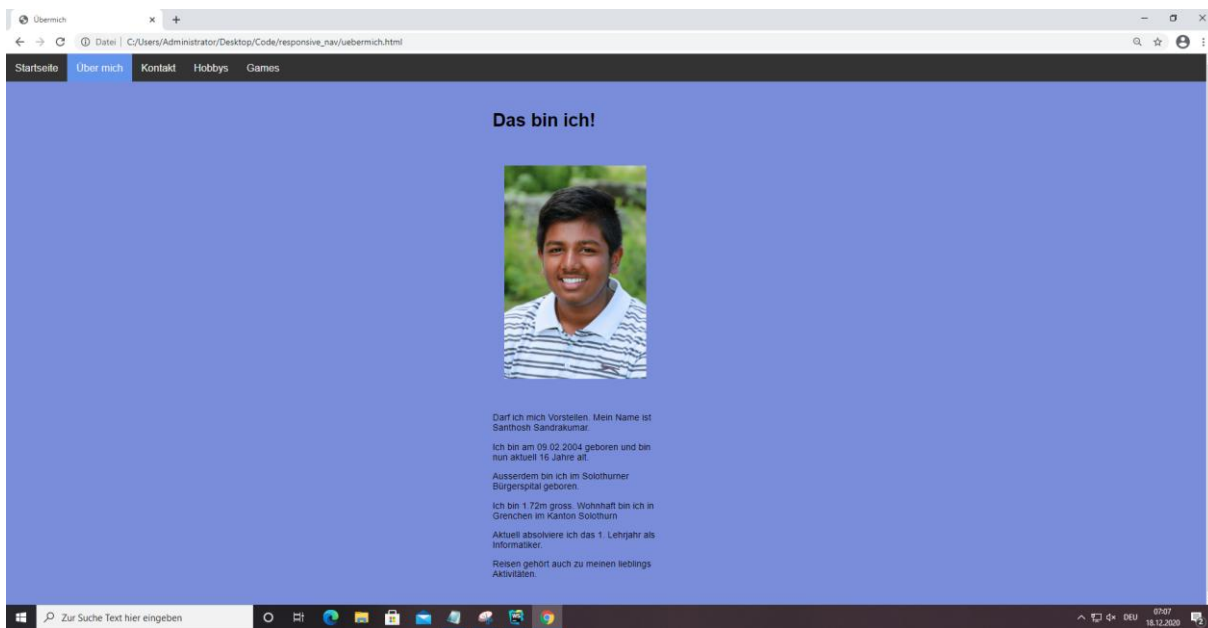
Übermich × +

← → C ⓘ Datei | C:/Users/Administrator/Desktop/Code/responsive_nav/uebermich.html

Startseite Über mich Kontakt Hobbys Games

Das bin ich!

Darf ich mich Vorstellen. Mein Name ist Santhosh Sandrakumar.

Ich bin am 09.02.2004 geboren und bin nun aktuell 16 Jahre alt.

Ausserdem bin ich im Solothurner Bürgerspital geboren.

Ich bin 1.72m gross. Wohnhaft bin ich in Grenchen im Kanton Solothurn

Aktuell absolviere ich das 1. Lehrjahr als Informatiker.

Reisen gehört auch zu meinen lieblings Aktivitäten.

Zur Suche Text hier eingeben

DEU 07:07 18.12.2020